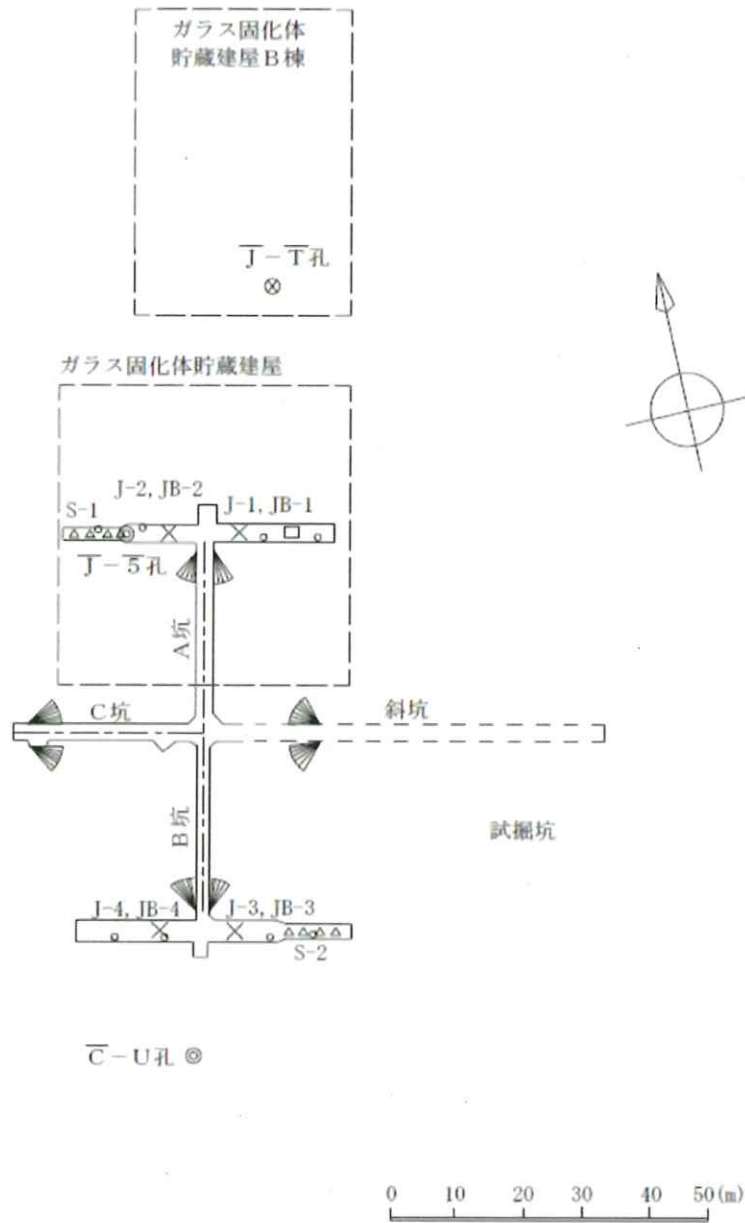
ガラス固化体貯蔵建屋B棟

$\overline{\text{J}}-\overline{\text{T}}$孔

ガラス固化体貯蔵建屋

J-2, JB-2

J-1, JB-1

S-1

$\overline{\text{J}}-\overline{5}$孔

A坑

C坑

斜坑

B坑

試掘坑

J-4, JB-4

J-3, JB-3

S-2

$\overline{\text{C}}-\text{U}$孔

0 10 20 30 40 50(m)